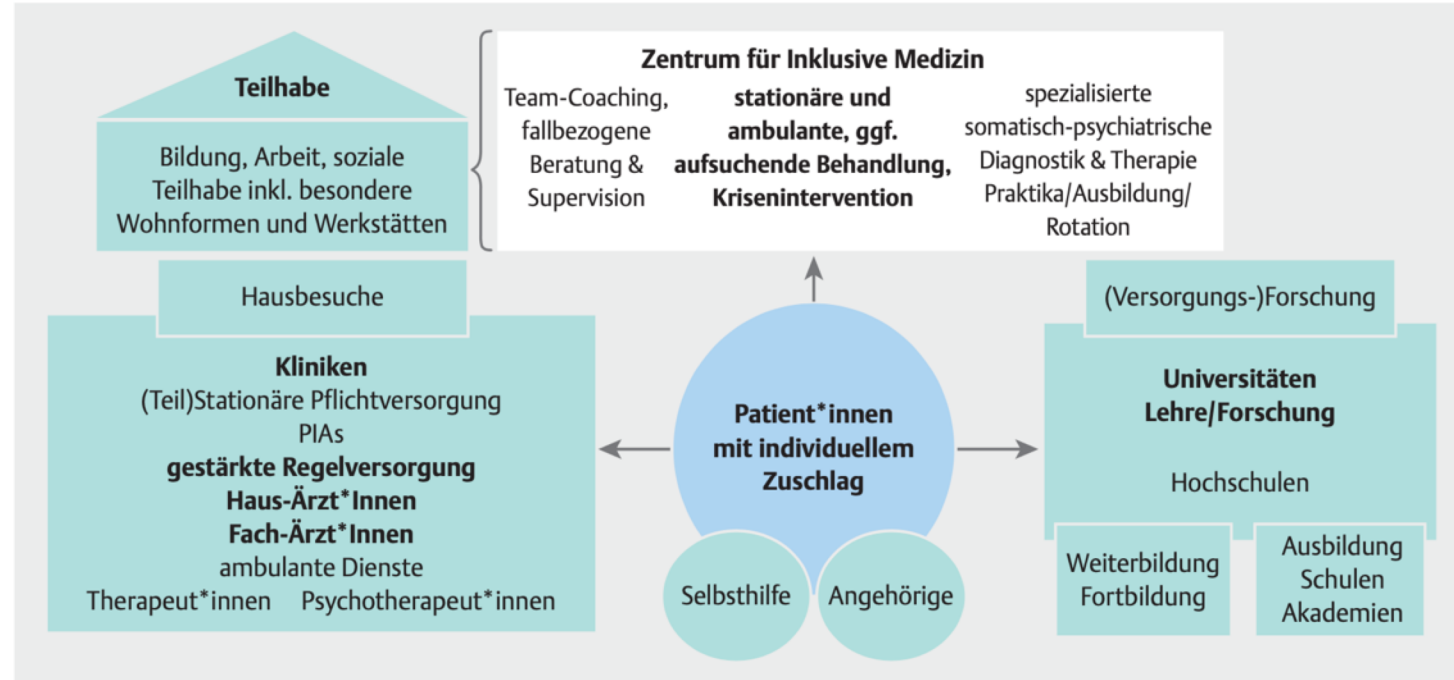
Teilhabe

Bildung, Arbeit, soziale Teilhabe inkl. besondere Wohnformen und Werkstätten

Zentrum für Inklusive Medizin

Team-Coaching, fallbezogene Beratung & Supervision

stationäre und ambulante, ggf. aufsuchende Behandlung, Krisenintervention

spezialisierte somatisch-psychiatrische Diagnostik & Therapie Praktika/Ausbildung/ Rotation

Hausbesuche

(Versorgungs-)Forschung

Kliniken
(Teil)Stationäre Pflichtversorgung
PIAs
gestärkte Regelversorgung
Haus-Ärzt*Innen
Fach-Ärzt*Innen
ambulante Dienste
Therapeut*innen Psychotherapeut*innen

Patient*innen mit individuellem Zuschlag

Selbsthilfe

Angehörige

Universitäten
Lehre/Forschung

Hochschulen

Weiterbildung
Fortbildung

Ausbildung
Schulen
Akademien